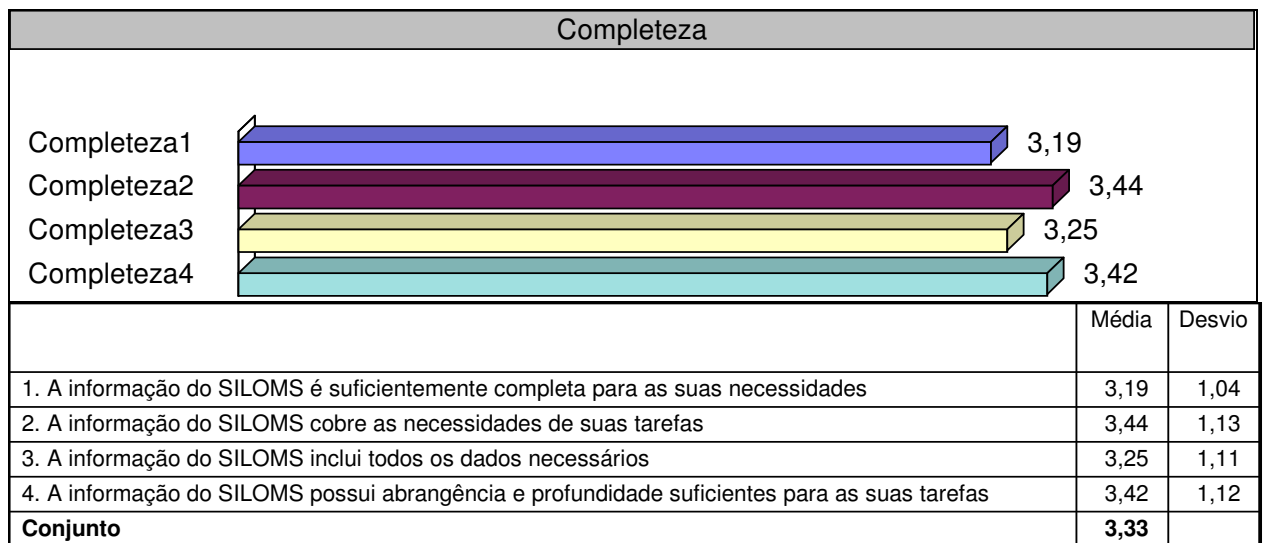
Completeza

Completeza1 3,19
Completeza2 3,44
Completeza3 3,25
Completeza4 3,42

| | Média | Desvio |
|---|---|---|
| 1. A informação do SILOMS é suficientemente completa para as suas necessidades | 3,19 | 1,04 |
| 2. A informação do SILOMS cobre as necessidades de suas tarefas | 3,44 | 1,13 |
| 3. A informação do SILOMS inclui todos os dados necessários | 3,25 | 1,11 |
| 4. A informação do SILOMS possui abrangência e profundidade suficientes para as suas tarefas | 3,42 | 1,12 |
| **Conjunto** | **3,33** | |